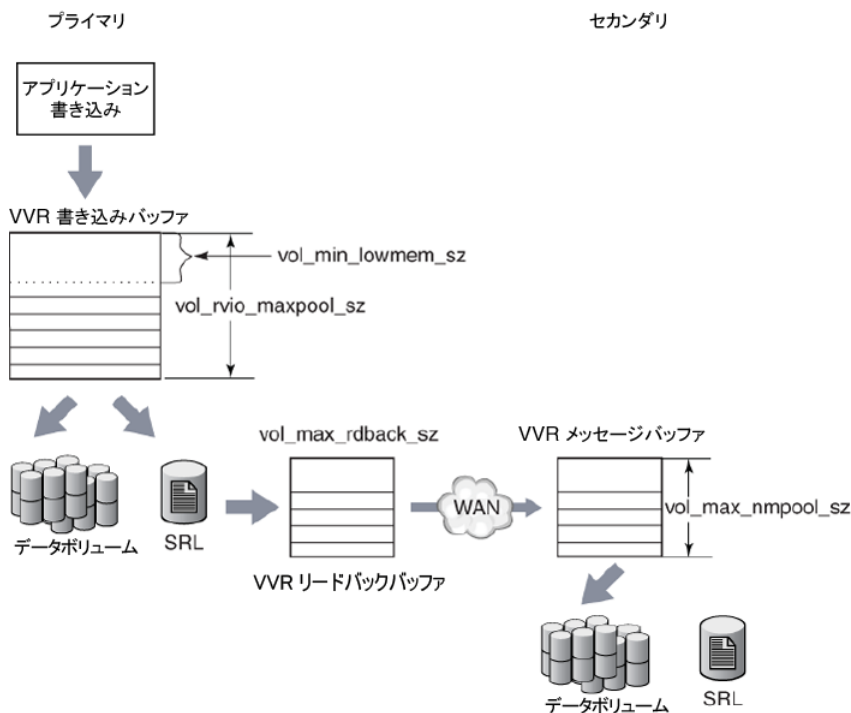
プライマリ

セカンダリ

アプリケーション
書き込み

VVR 書き込みバッファ

vol_min_lowmem_sz

vol_rvio_maxpool_sz

vol_max_rdback_sz

VVR メッセージバッファ

WAN

vol_max_nmpool_sz

データボリューム

SRL

VVR リードバックバッファ

データボリューム

SRL